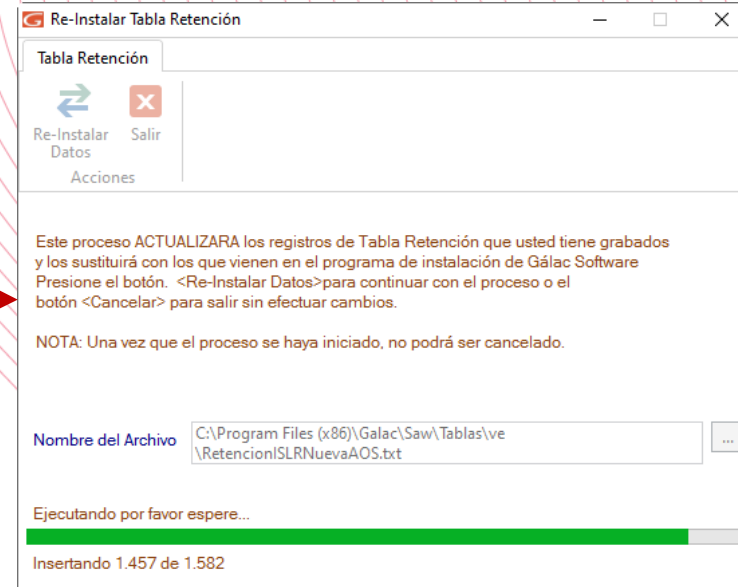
Re-Instalar Tabla Retención

Tabla Retención

Re-Instalar Datos

Salir

Acciones

Este proceso ACTUALIZARA los registros de Tabla Retención que usted tiene grabados y los sustituirá con los que vienen en el programa de instalación de Gálac Software Presione el botón. <Re-Instalar Datos>para continuar con el proceso o el botón <Cancelar> para salir sin efectuar cambios.

NOTA: Una vez que el proceso se haya iniciado, no podrá ser cancelado.

Nombre del Archivo

C:\Program Files (x86)\Galac\Saw\Tablas\ve \RetencionISLRNuevaAOS.txt

...

Ejecutando por favor espere...

Insertando 1.457 de 1.582